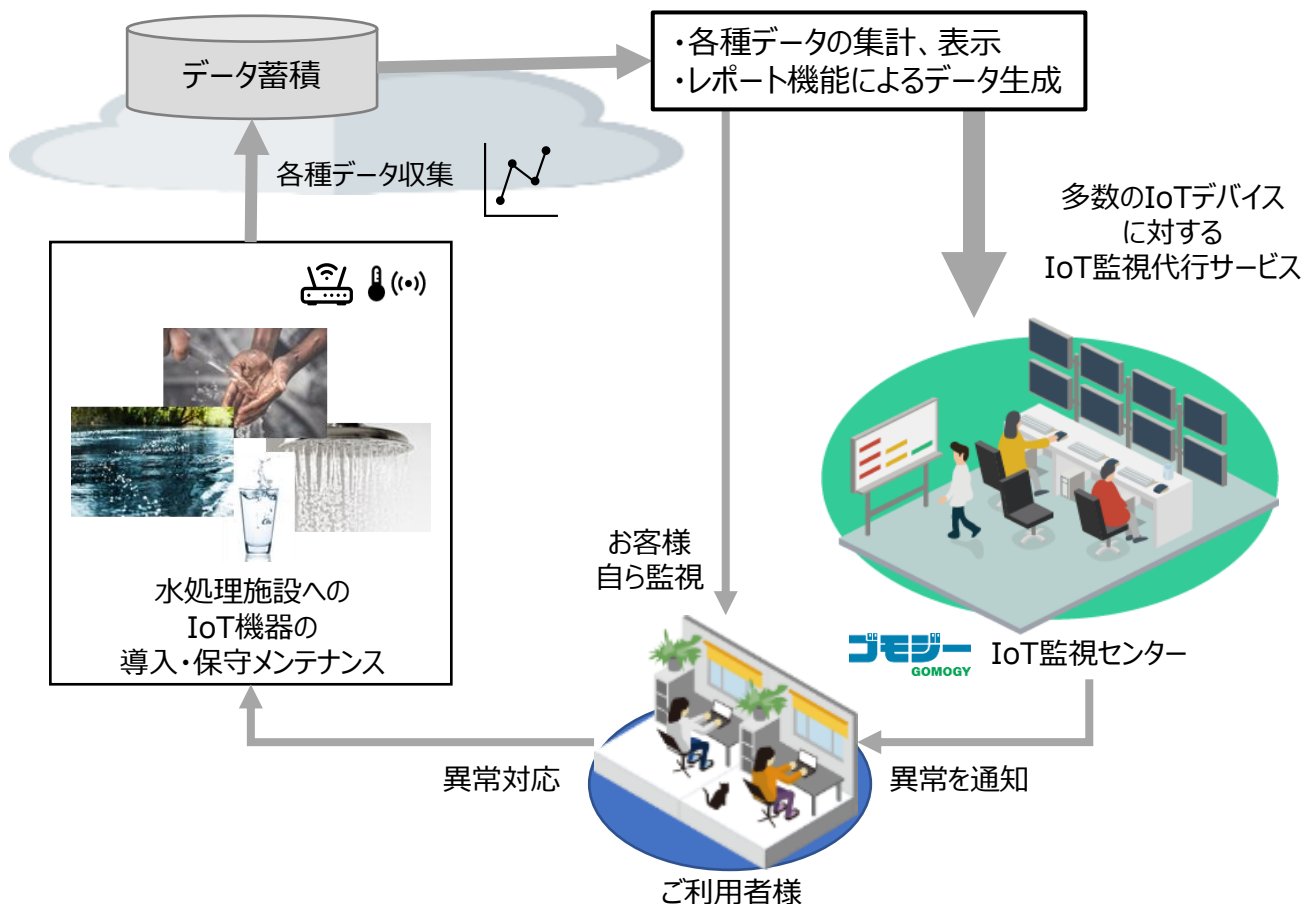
データ蓄積

・各種データの集計、表示
・レポート機能によるデータ生成

各種データ収集

多数のIoTデバイスに対するIoT監視代行サービス

水処理施設へのIoT機器の導入・保守メンテナンス

お客様自ら監視

ゴモジー GOMOGY IoT監視センター

異常対応

異常を通知

ご利用者様